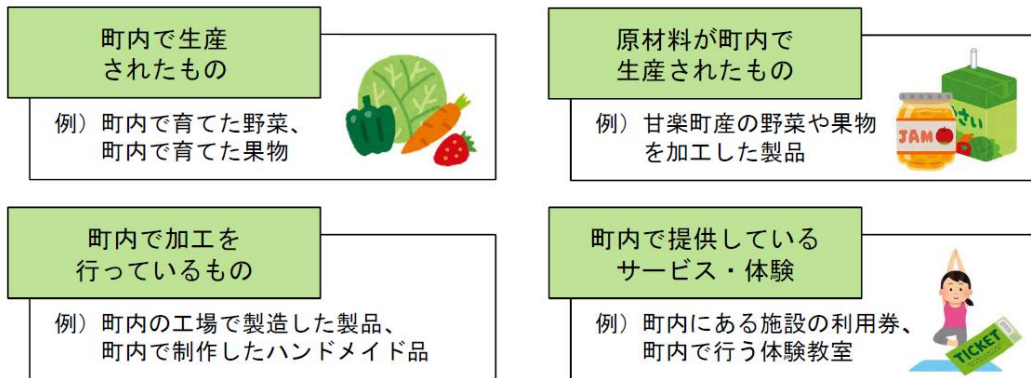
町内で生産
されたもの

例）町内で育てた野菜、
町内で育てた果物

原材料が町内で
生産されたもの

例）甘楽町産の野菜や果物
を加工した製品

JAM

さい

町内で加工を
行っているもの

例）町内の工場で製造した製品、
町内で制作したハンドメイド品

町内で提供している
サービス・体験

例）町内にある施設の利用券、
町内で行う体験教室

TICKET